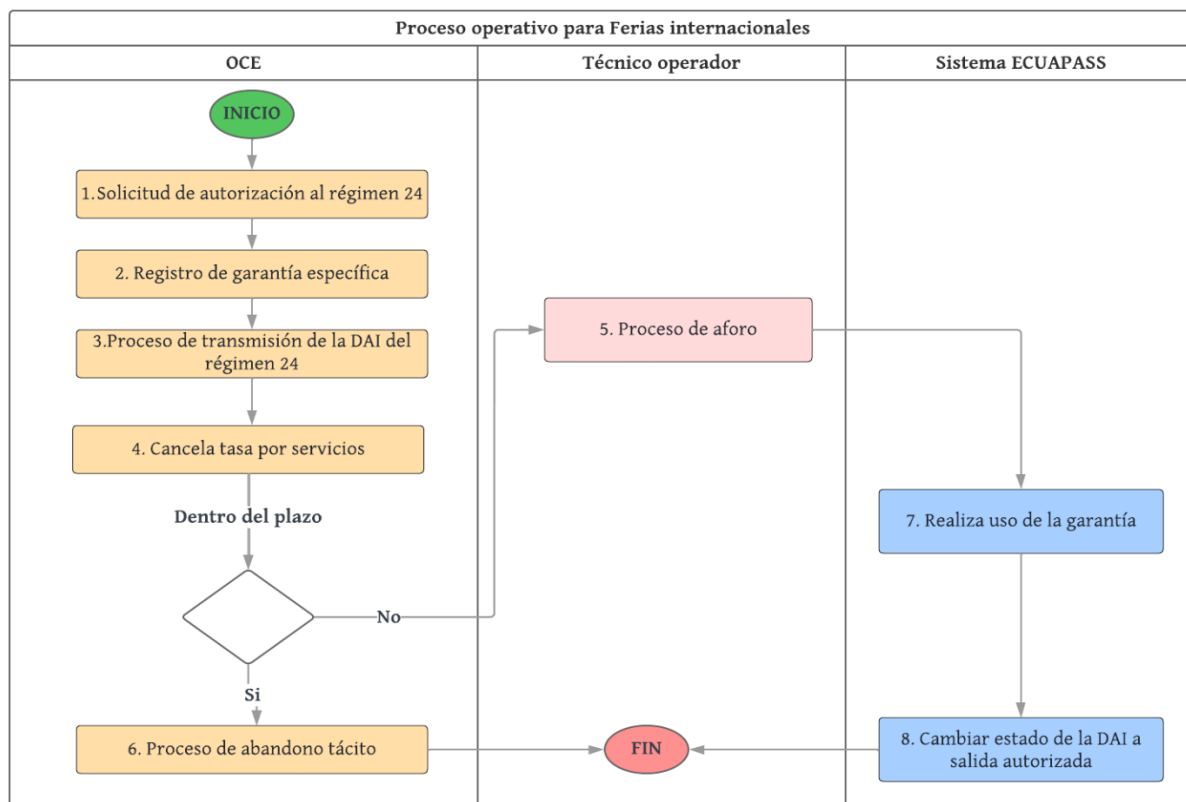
Proceso operativo para Ferias internacionales

OCE

Técnico operador

Sistema ECUAPASS

INICIO

1.Solicitud de autorización al régimen 24

2. Registro de garantía específica

3.Proceso de transmisión de la DAI del régimen 24

4. Cancela tasa por servicios

Dentro del plazo

No

Si

6. Proceso de abandono tácito

5. Proceso de aforo

FIN

7. Realiza uso de la garantía

8. Cambiar estado de la DAI a salida autorizada